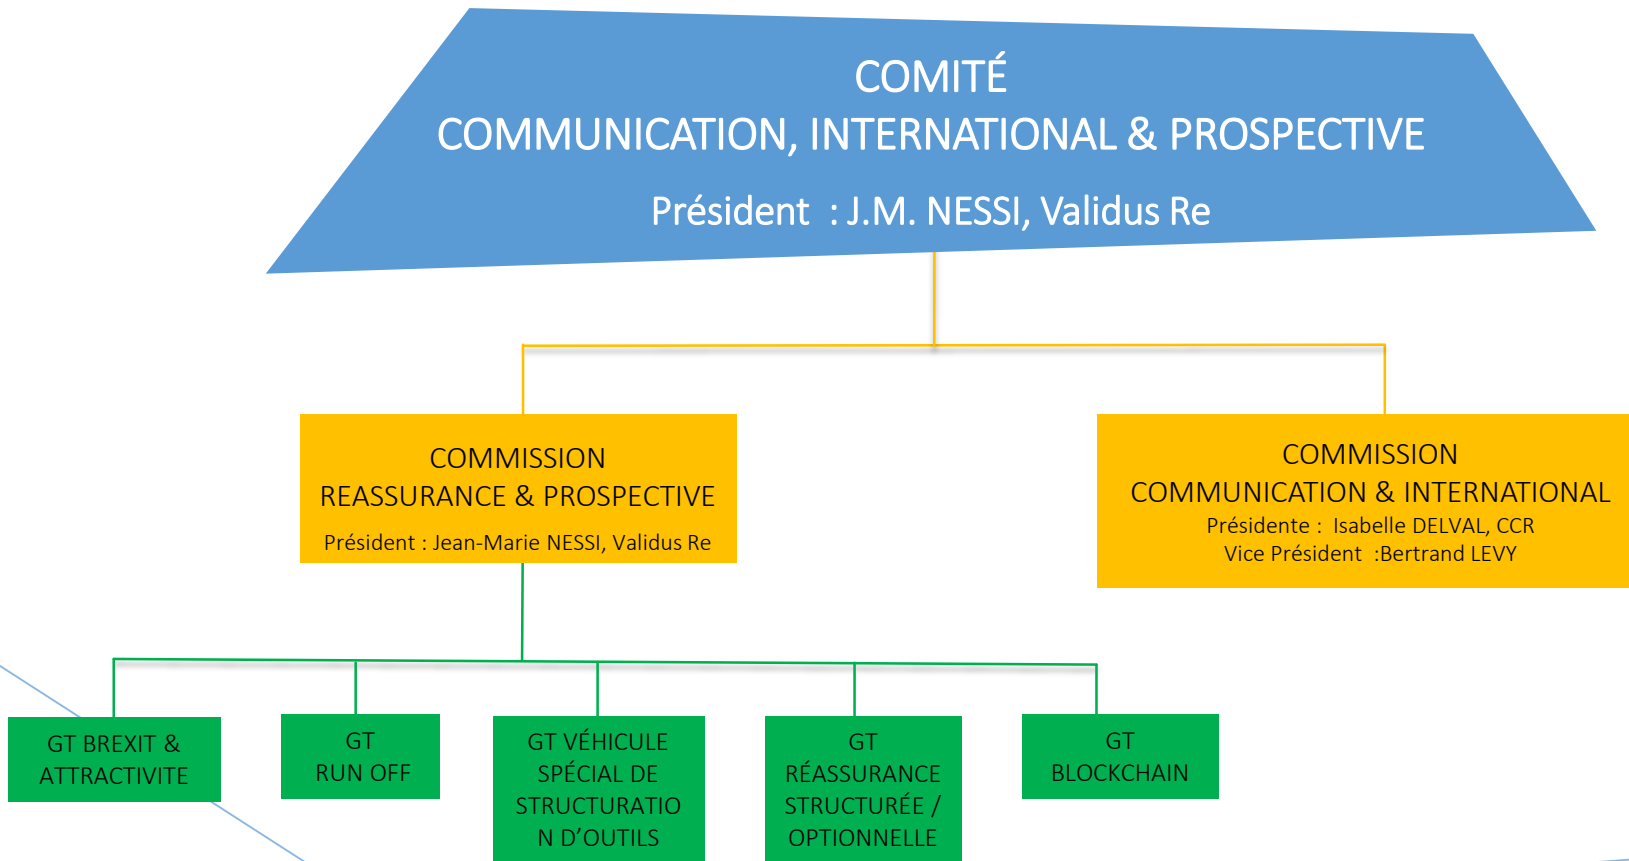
COMITÉ
COMMUNICATION, INTERNATIONAL & PROSPECTIVE
Président : J.M. NESSI, Validus Re

COMMISSION
REASSURANCE & PROSPECTIVE
Président : Jean-Marie NESSI, Validus Re

COMMISSION
COMMUNICATION & INTERNATIONAL
Présidente : Isabelle DELVAL, CCR
Vice Président :Bertrand LEVY

GT BREXIT & ATTRACTIVITE

GT RUN OFF

GT VÉHICULE SPÉCIAL DE STRUCTURATION D'OUTILS

GT RÉASSURANCE STRUCTURÉE / OPTIONNELLE

GT BLOCKCHAIN